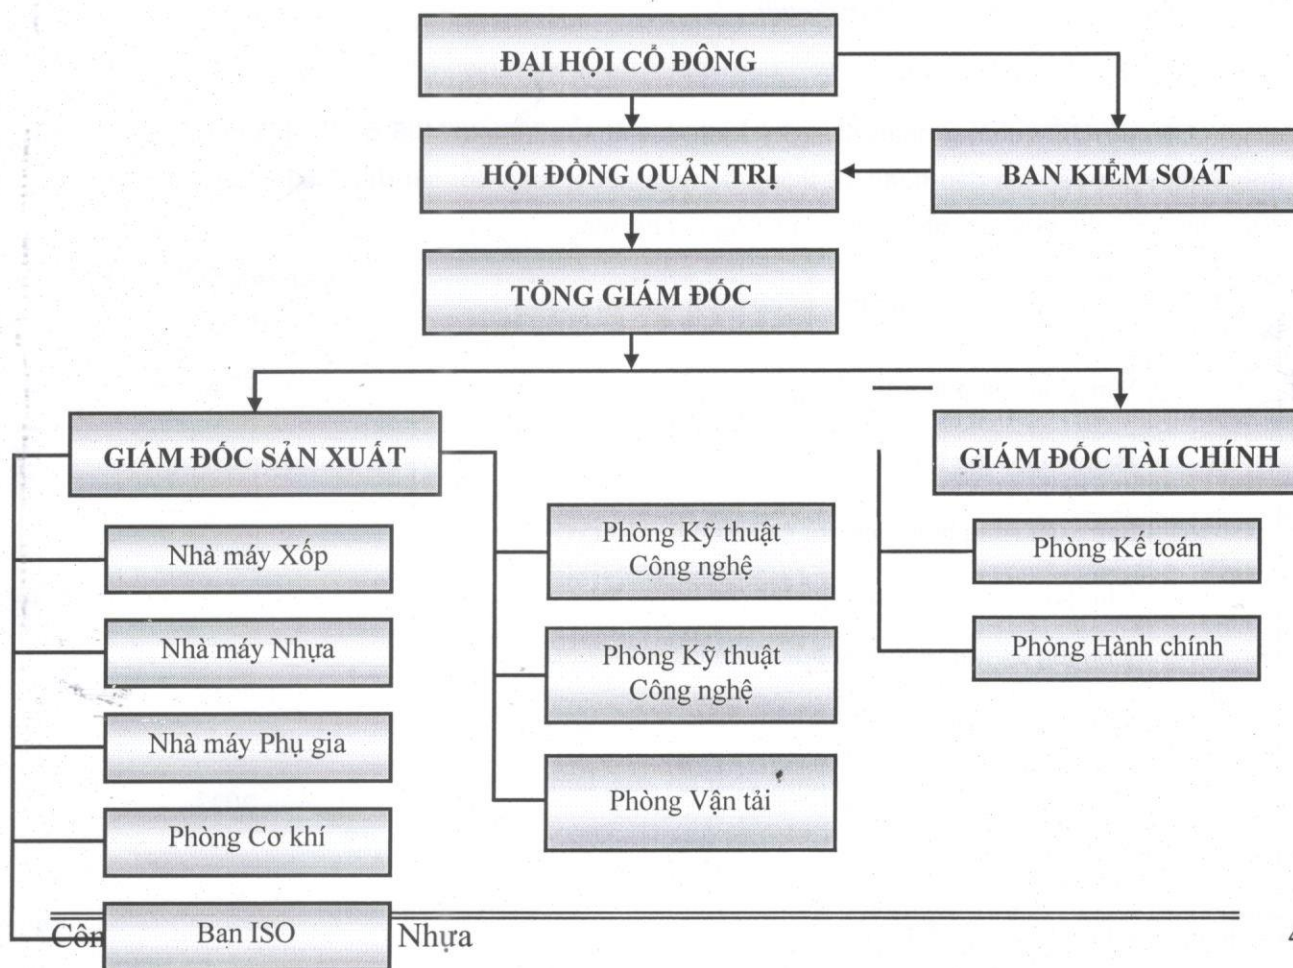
ĐẠI HỘI CỔ ĐÔNG

HỘI ĐỒNG QUẢN TRỊ

BAN KIỂM SOÁT

TỔNG GIÁM ĐỐC

GIÁM ĐỐC SẢN XUẤT

GIÁM ĐỐC TÀI CHÍNH

Nhà máy Xốp

Nhà máy Nhựa

Nhà máy Phụ gia

Phòng Cơ khí

Ban ISO

Phòng Kỹ thuật Công nghệ

Phòng Kỹ thuật Công nghệ

Phòng Vận tải

Phòng Kế toán

Phòng Hành chính

Côn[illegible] Nhựa

4